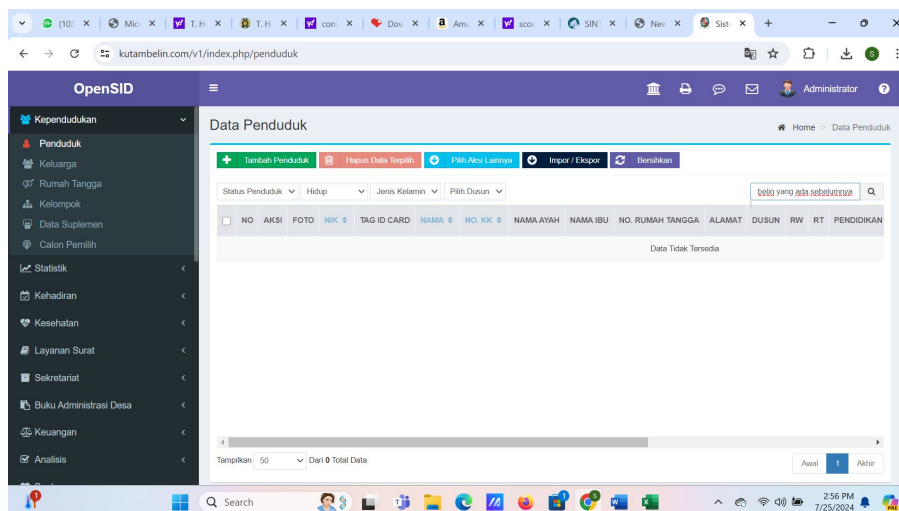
(10 × Mic × T.H × T.H × con × Dov × Am × scor × SIN × Nev × Sist × +

kutambelin.com/v1/index.php/penduduk

OpenSID

Administrator

Kependudukan
Penduduk
Keluarga
Rumah Tangga
Kelompok
Data Suplemen
Calon Pemilih
Statistik
Kehadiran
Kesehatan
Layanan Surat
Sekretariat
Buku Administrasi Desa
Keuangan
Analisis

Data Penduduk

Home > Data Penduduk

Tambah Penduduk | Hapus Data Terpilih | Pilih Aksi Lainnya | Impor / Ekspor | Bersihkan

Status Penduduk | Hidup | Jenis Kelamin | Pilih Dusun | belin yang ada sebelumnya

| NO | AKSI | FOTO | NIK | TAG ID CARD | NAMA | NO. KK | NAMA AYAH | NAMA IBU | NO. RUMAH TANGGA | ALAMAT | DUSUN | RW | RT | PENDIDIKAN |
|---|---|---|---|---|---|---|---|---|---|---|---|---|---|---|
| Data Tidak Tersedia | | | | | | | | | | | | | | |

Tampilkan 50 Dari 0 Total Data

Awal 1 Akhir

Search

2:56 PM
7/25/2024